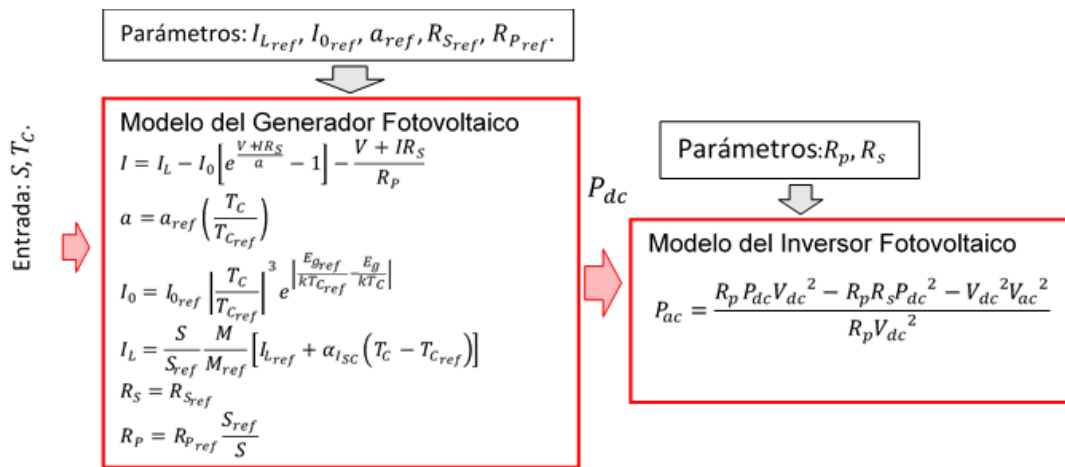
Parámetros: $I_{L_{ref}}, I_{0_{ref}}, a_{ref}, R_{S_{ref}}, R_{P_{ref}}$.

Entrada: $S, T_C$.

Modelo del Generador Fotovoltaico

$I = I_L - I_0\left[e^{\frac{V+IR_S}{a}} - 1\right] - \frac{V + IR_S}{R_P}$

$a = a_{ref}\left(\frac{T_C}{T_{C_{ref}}}\right)$

$I_0 = I_{0_{ref}}\left|\frac{T_C}{T_{C_{ref}}}\right|^3 e^{\left|\frac{E_{g_{ref}}}{kT_{C_{ref}}} - \frac{E_g}{kT_C}\right|}$

$I_L = \frac{S}{S_{ref}}\frac{M}{M_{ref}}\left[I_{L_{ref}} + \alpha_{I_{SC}}\left(T_C - T_{C_{ref}}\right)\right]$

$R_S = R_{S_{ref}}$

$R_P = R_{P_{ref}}\frac{S_{ref}}{S}$

$P_{dc}$

Parámetros:$R_p, R_s$

Modelo del Inversor Fotovoltaico

$P_{ac} = \frac{R_p P_{dc} V_{dc}^2 - R_p R_s P_{dc}^2 - V_{dc}^2 V_{ac}^2}{R_p V_{dc}^2}$